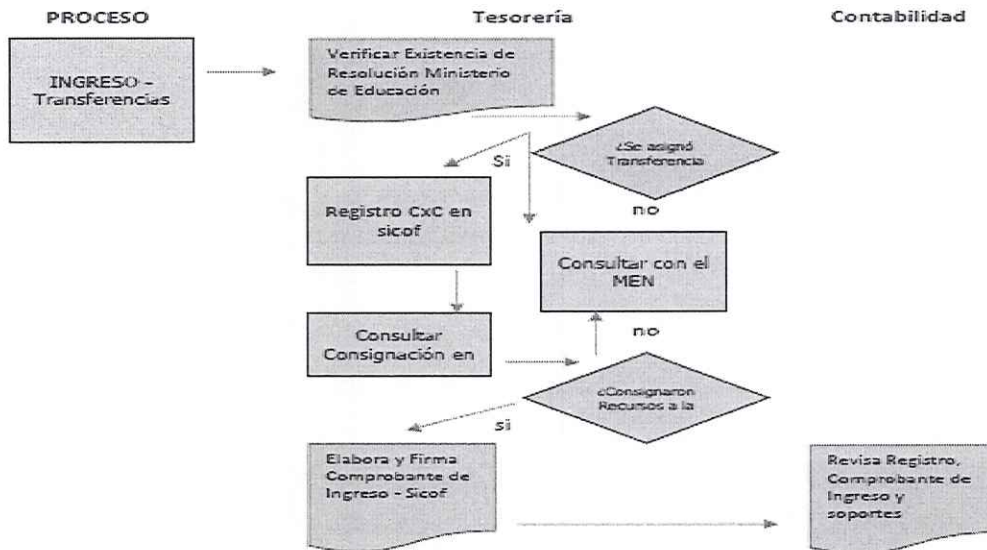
PROCESO

Tesorería

Contabilidad

INGRESO - Transferencias

Verificar Existencia de Resolución Ministerio de Educación

¿Se asignó Transferencia

Si

no

Registro CxC en sicof

Consultar con el MEN

Consultar Consignación en

no

¿Consignaron Recursos a la

si

Elabora y Firma Comprobante de Ingreso - Sicof

Revisa Registro, Comprobante de Ingreso y soportes